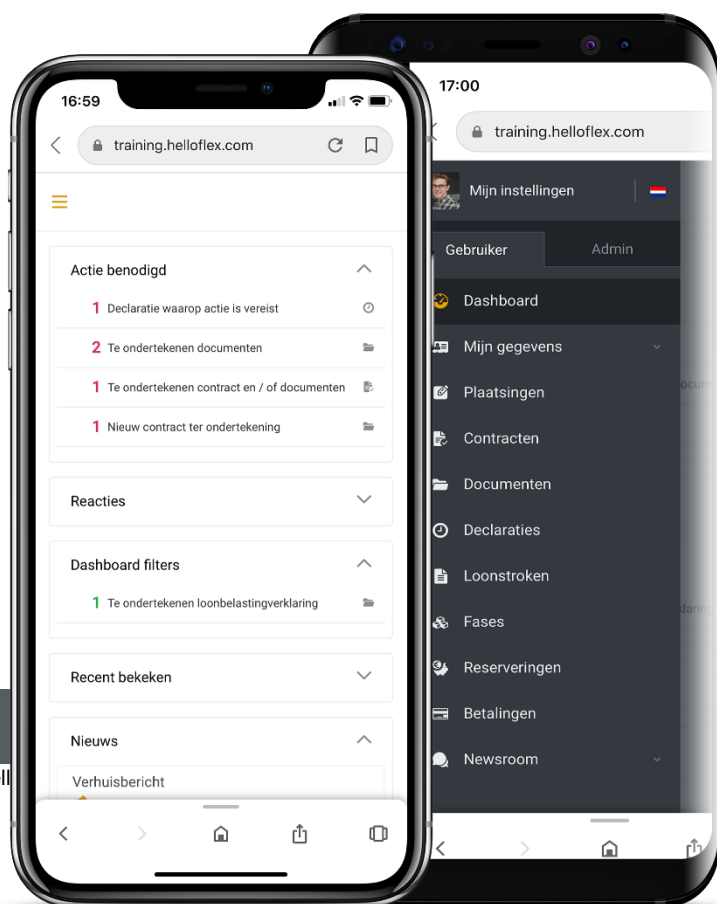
16:59

training.helloflex.com

Actie benodigd

1 Declaratie waarop actie is vereist

2 Te ondertekenen documenten

1 Te ondertekenen contract en / of documenten

1 Nieuw contract ter ondertekening

Reacties

Dashboard filters

1 Te ondertekenen loonbelastingverklaring

Recent bekeken

Nieuws

Verhuisbericht

17:00

training.helloflex.com

Mijn instellingen

Gebruiker

Admin

Dashboard

Mijn gegevens

Plaatsingen

Contracten

Documenten

Declaraties

Loonstroken

Fases

Reserveringen

Betalingen

Newsroom